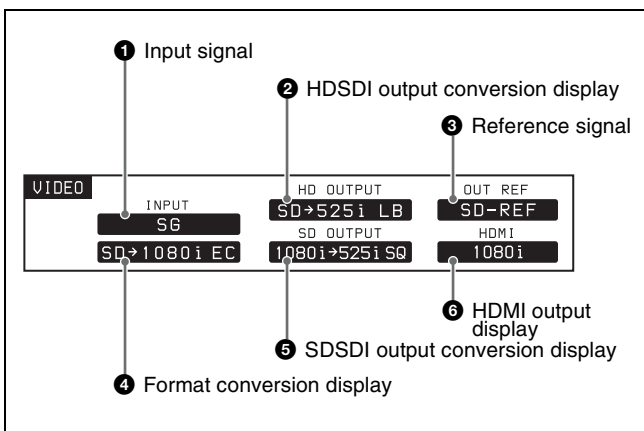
❶ Input signal

❷ HDSDI output conversion display

❸ Reference signal

VIDEO

INPUT

SG

SD→1080i EC

HD OUTPUT

SD→525i LB

SD OUTPUT

1080i→525i SQ

OUT REF

SD-REF

HDMI

1080i

❻ HDMI output display

❺ SDSDI output conversion display

❹ Format conversion display